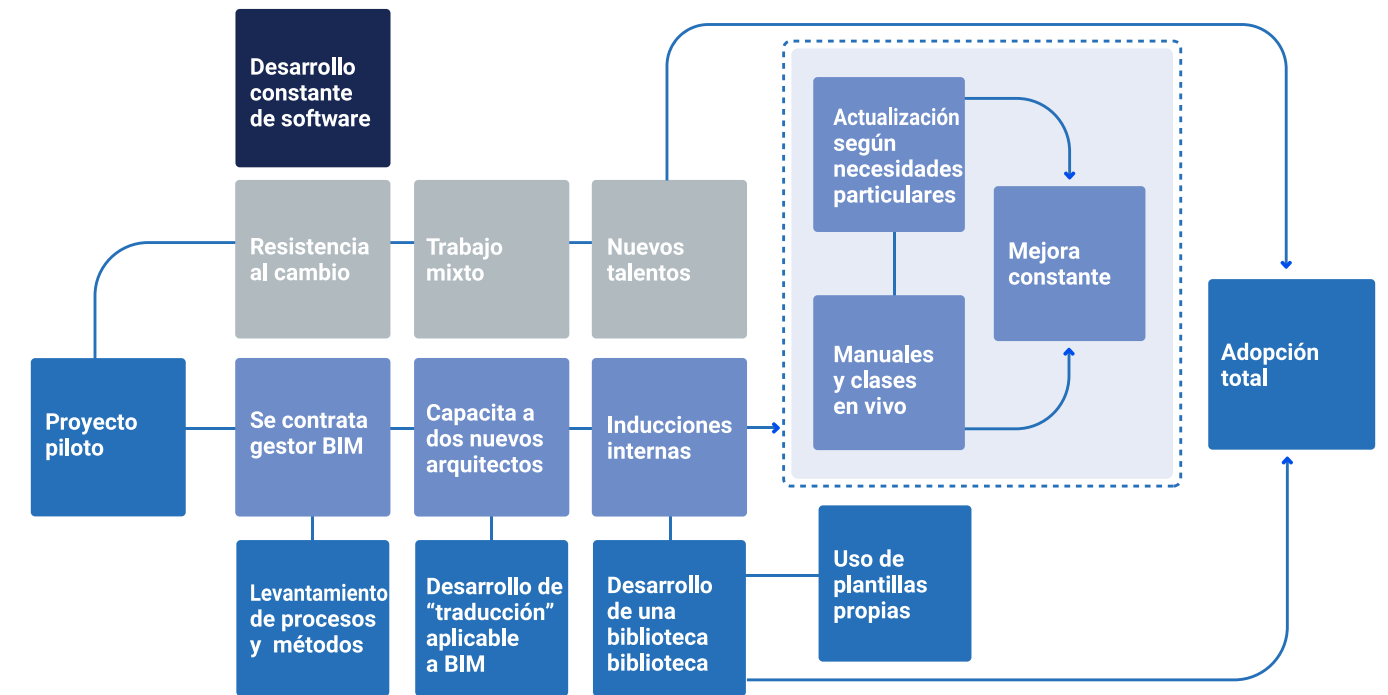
Desarrollo constante de software

Resistencia al cambio

Trabajo mixto

Nuevos talentos

Actualización según necesidades particulares

Mejora constante

Manuales y clases en vivo

Adopción total

Proyecto piloto

Se contrata gestor BIM

Capacita a dos nuevos arquitectos

Inducciones internas

Uso de plantillas propias

Levantamiento de procesos y métodos

Desarrollo de “traducción” aplicable a BIM

Desarrollo de una biblioteca biblioteca